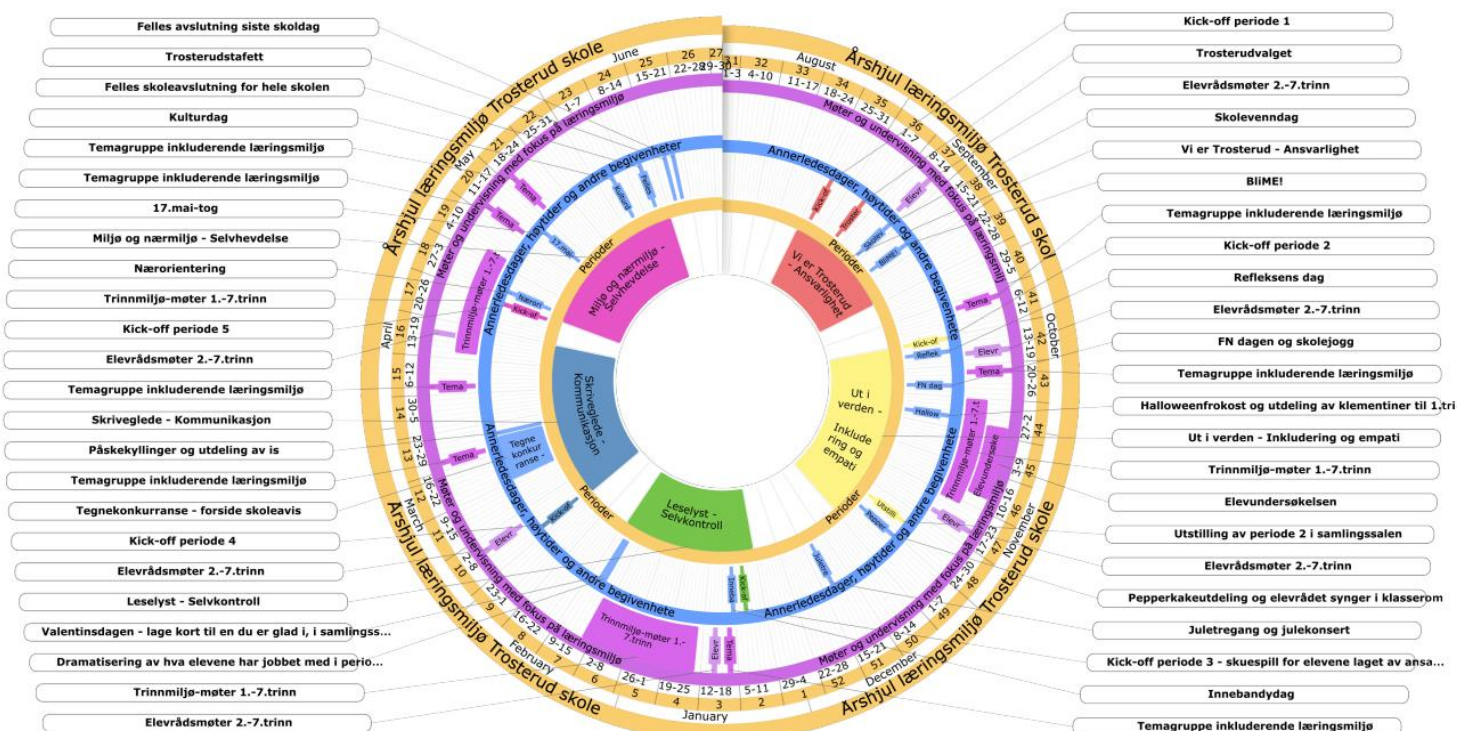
Felles avslutning siste skoldag
Trosterudstafett
Felles skoleavslutning for hele skolen
Kulturdag
Temagruppe inkluderende læringsmiljø
Temagruppe inkluderende læringsmiljø
17.mai-tog
Miljø og nærmiljø - Selvhevdelse
Nærorientering
Trinnmiljø-møter 1.-7.trinn
Kick-off periode 5
Elevrådsmøter 2.-7.trinn
Temagruppe inkluderende læringsmiljø
Skriveglede - Kommunikasjon
Påskekyllinger og utdeling av is
Temagruppe inkluderende læringsmiljø
Tegnekonkurranse - forside skoleavis
Kick-off periode 4
Elevrådsmøter 2.-7.trinn
Leselyst - Selvkontroll
Valentinsdagen - lage kort til en du er glad i, i samlingss...
Dramatisering av hva elevene har jobbet med i perio...
Trinnmiljø-møter 1.-7.trinn
Elevrådsmøter 2.-7.trinn

Kick-off periode 1
Trosterudvalget
Elevrådsmøter 2.-7.trinn
Skolevenndag
Vi er Trosterud - Ansvarlighet
BliME!
Temagruppe inkluderende læringsmiljø
Kick-off periode 2
Refleksens dag
Elevrådsmøter 2.-7.trinn
FN dagen og skolejogg
Temagruppe inkluderende læringsmiljø
Halloweenfrokost og utdeling av klementiner til 1.tri
Ut i verden - Inkludering og empati
Trinnmiljø-møter 1.-7.trinn
Elevundersøkelsen
Utstilling av periode 2 i samlingssalen
Elevrådsmøter 2.-7.trinn
Pepperkakeutdeling og elevrådet synger i klasserom
Juletregang og julekonsert
Kick-off periode 3 - skuespill for elevene laget av ansa...
Innebandydag
Temagruppe inkluderende læringsmiljø

Årshjul læringsmiljø Trosterud skole
Årshjul læringsmiljø Trosterud skol
Årshjul læringsmiljø Trosterud skole
Årshjul læringsmiljø Trosterud skole

June 23 24 25 26 27 1-7 8-14 15-21 22-28 29-30
August 31 32 33 34 35 1-3 4-10 11-17 18-24 25-31
September 36 37 38 39 1-7 8-14 15-21 22-28
October 40 41 42 43 29-5 6-12 13-19 20-26
November 44 45 46 47 48 27-2 3-9 10-16 17-23 24-30
December 49 50 51 52 1-7 8-14 15-21 22-28
January 1 2 3 4 5 29-4 5-11 12-18 19-25 26-1
February 6 7 8 9 2-8 9-15 16-22 23-1
March 10 11 12 13 2-8 9-15 16-22 23-29
April 14 15 16 17 30-5 6-12 13-19 20-26
May 18 19 20 21 22 27-3 4-10 11-17 18-24 25-31

Møter og undervisning med fokus på læringsmiljø
Anneriedesdager, høytider og andre begivenheter
Perioder

Miljø og nærmiljø - Selvhevdelse
Vi er Trosterud - Ansvarlighet
Ut i verden - Inkludering og empati
Leselyst - Selvkontroll
Skriveglede - Kommunikasjon
Tegne konkurranse

Tema
Kulture
Felles
Tema
17.mai
Nærori
Kick-of
Trinnmiljø-møter 1.-7.
Tema
Tema
Kick-of
Elevr
Trinnmiljø-møter 1.-7.trinn
Elevr
Tema
Kick-of
Trosterl
Elevr
Skolev
BliME
Tema
Kick-of
Reflek
Elevr
FN dag
Tema
Hallow
Trinnmiljø-møter 1.-7.t
Elevundersøke
Utstill
Elevr
Pepper
Juletr
Kick-of
Innebd